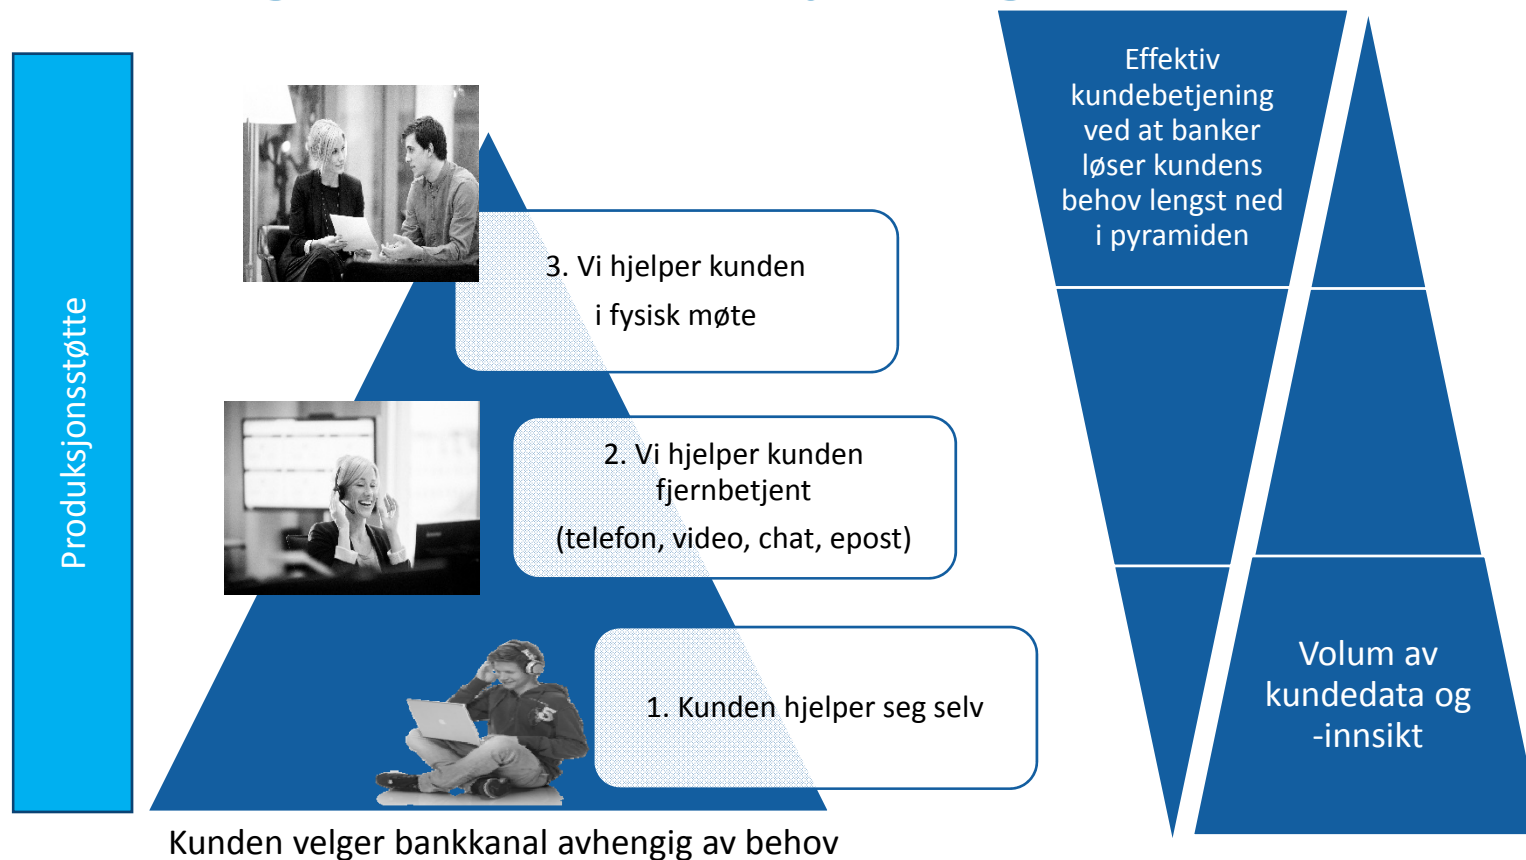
Produksjonsstøtte

3. Vi hjelper kunden i fysisk møte

2. Vi hjelper kunden fjernbetjent (telefon, video, chat, epost)

1. Kunden hjelper seg selv

Kunden velger bankkanal avhengig av behov

Effektiv kundebetjening ved at banker løser kundens behov lengst ned i pyramiden

Volum av kundedata og -innsikt